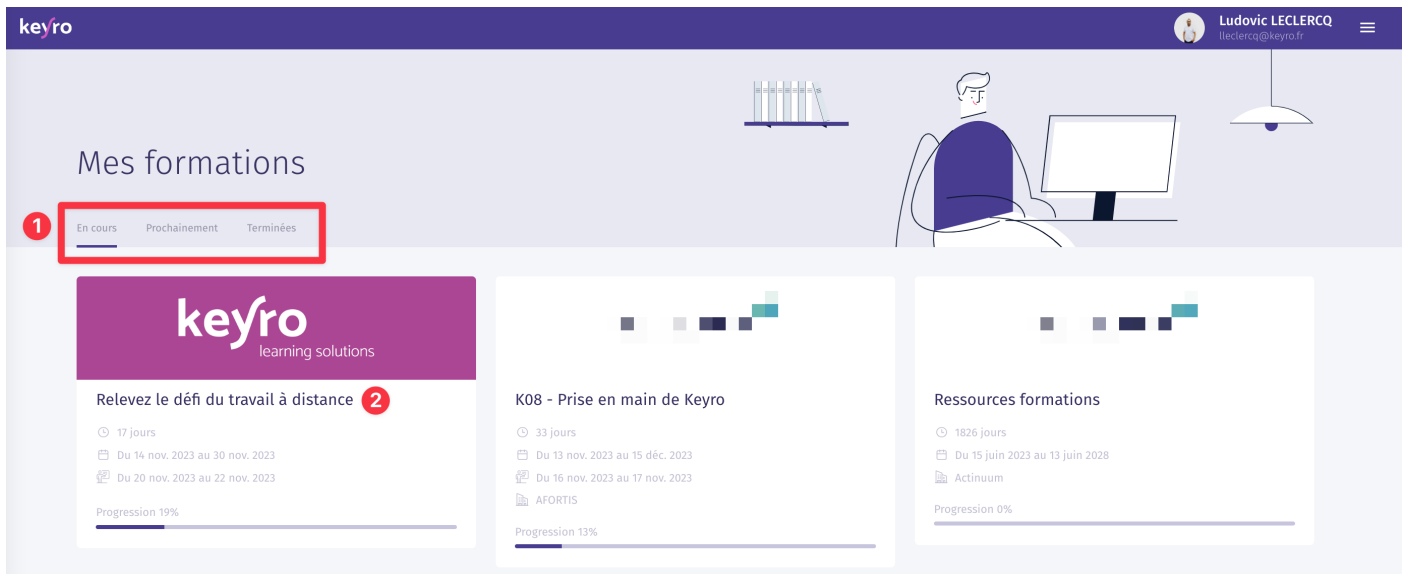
keyro

Ludovic LECLERCQ
lleclercq@keyro.fr

Mes formations

1

En cours Prochainement Terminées

keyro
learning solutions

Relevez le défi du travail à distance 2

17 jours
Du 14 nov. 2023 au 30 nov. 2023
Du 20 nov. 2023 au 22 nov. 2023

Progression 19%

K08 - Prise en main de Keyro

33 jours
Du 13 nov. 2023 au 15 déc. 2023
Du 16 nov. 2023 au 17 nov. 2023
AFORTIS

Progression 13%

Ressources formations

1826 jours
Du 15 juin 2023 au 13 juin 2028
Actinuum

Progression 0%